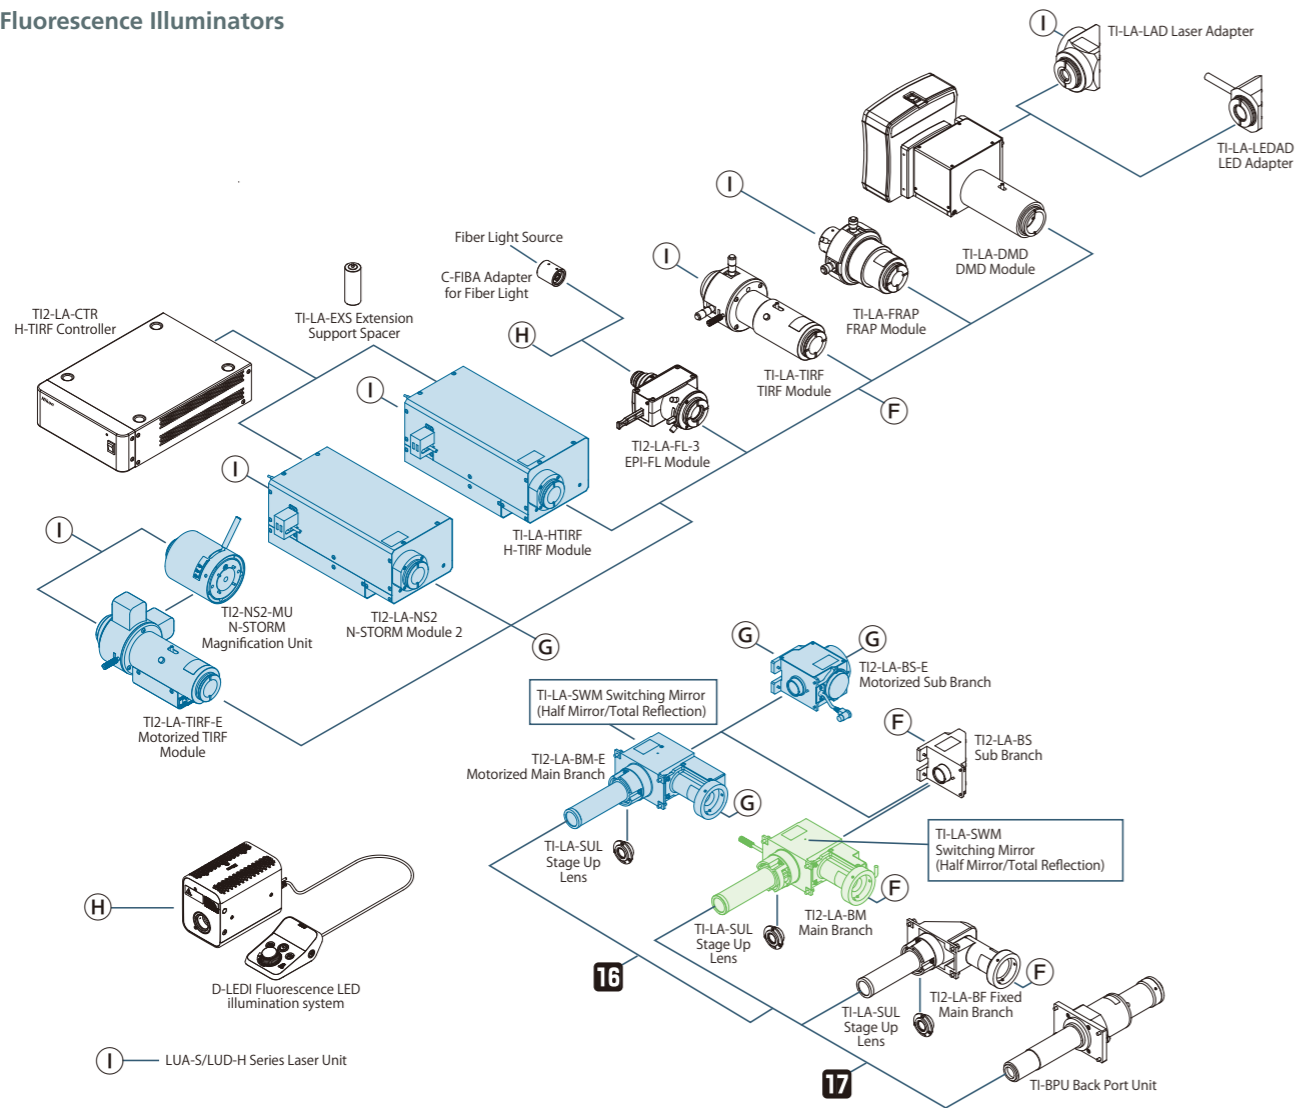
Fluorescence Illuminators

I
TI-LA-LAD Laser Adapter

TI-LA-LEDAD
LED Adapter

I

TI-LA-DMD
DMD Module

I

TI-LA-FRAP
FRAP Module

Fiber Light Source

C-FIBA Adapter
for Fiber Light

TI-LA-TIRF
TIRF Module

F

H

TI2-LA-EXS Extension
Support Spacer

TI2-LA-CTR
H-TIRF Controller

TI2-LA-FL-3
EPI-FL Module

I

TI-LA-HTIRF
H-TIRF Module

I

I

TI2-NS2-MU
N-STORM
Magnification Unit

TI2-LA-NS2
N-STORM Module 2

G

TI2-LA-TIRF-E
Motorized TIRF
Module

G

G

TI2-LA-BS-E
Motorized Sub Branch

TI-LA-SWM Switching Mirror
(Half Mirror/Total Reflection)

F

TI2-LA-BS
Sub Branch

TI2-LA-BM-E
Motorized Main Branch

G

TI-LA-SUL
Stage Up
Lens

TI-LA-SWM
Switching Mirror
(Half Mirror/Total Reflection)

F

H

TI-LA-SUL
Stage Up
Lens

TI2-LA-BM
Main Branch

16

F

TI-LA-SUL
Stage Up
Lens

TI2-LA-BF Fixed
Main Branch

D-LEDI Fluorescence LED
illumination system

I
LUA-S/LUD-H Series Laser Unit

17

TI-BPU Back Port Unit